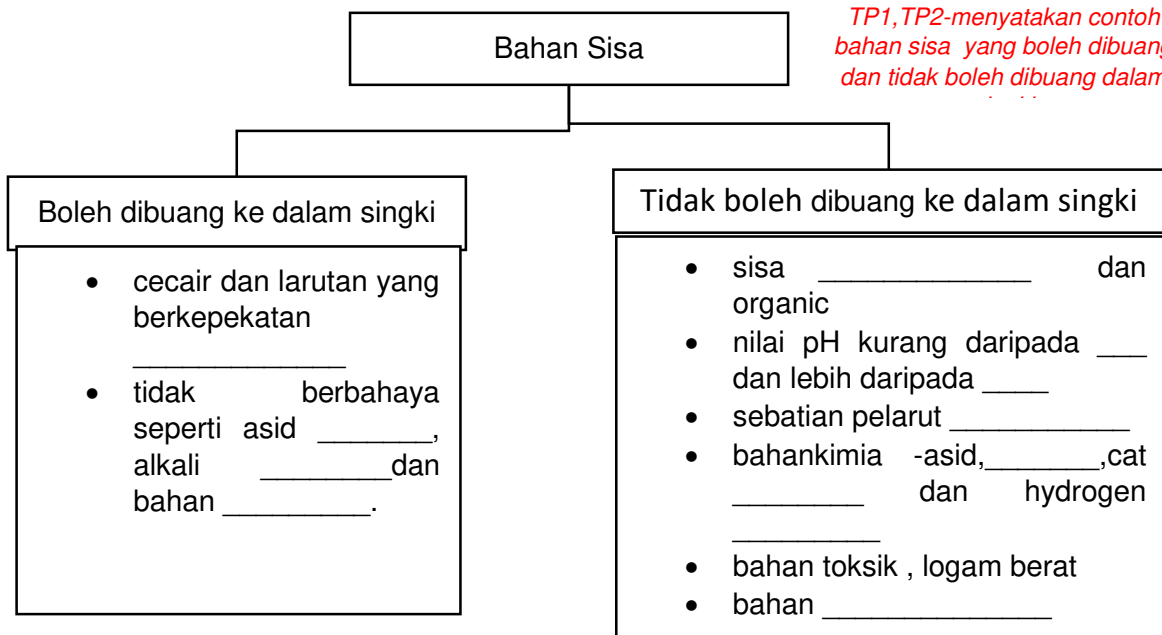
TP1,TP2-menyatakan contoh bahan sisa yang boleh dibuang dan tidak boleh dibuang dalam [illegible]

Bahan Sisa

Boleh dibuang ke dalam singki

- cecair dan larutan yang berkepekatan ______________
- tidak berbahaya seperti asid _______, alkali ________dan bahan _________.

Tidak boleh dibuang ke dalam singki

- sisa _____________ dan organic
- nilai pH kurang daripada ___ dan lebih daripada ____
- sebatian pelarut ___________
- bahankimia -asid,_______,cat ________ dan hydrogen _________
- bahan toksik , logam berat
- bahan ______________